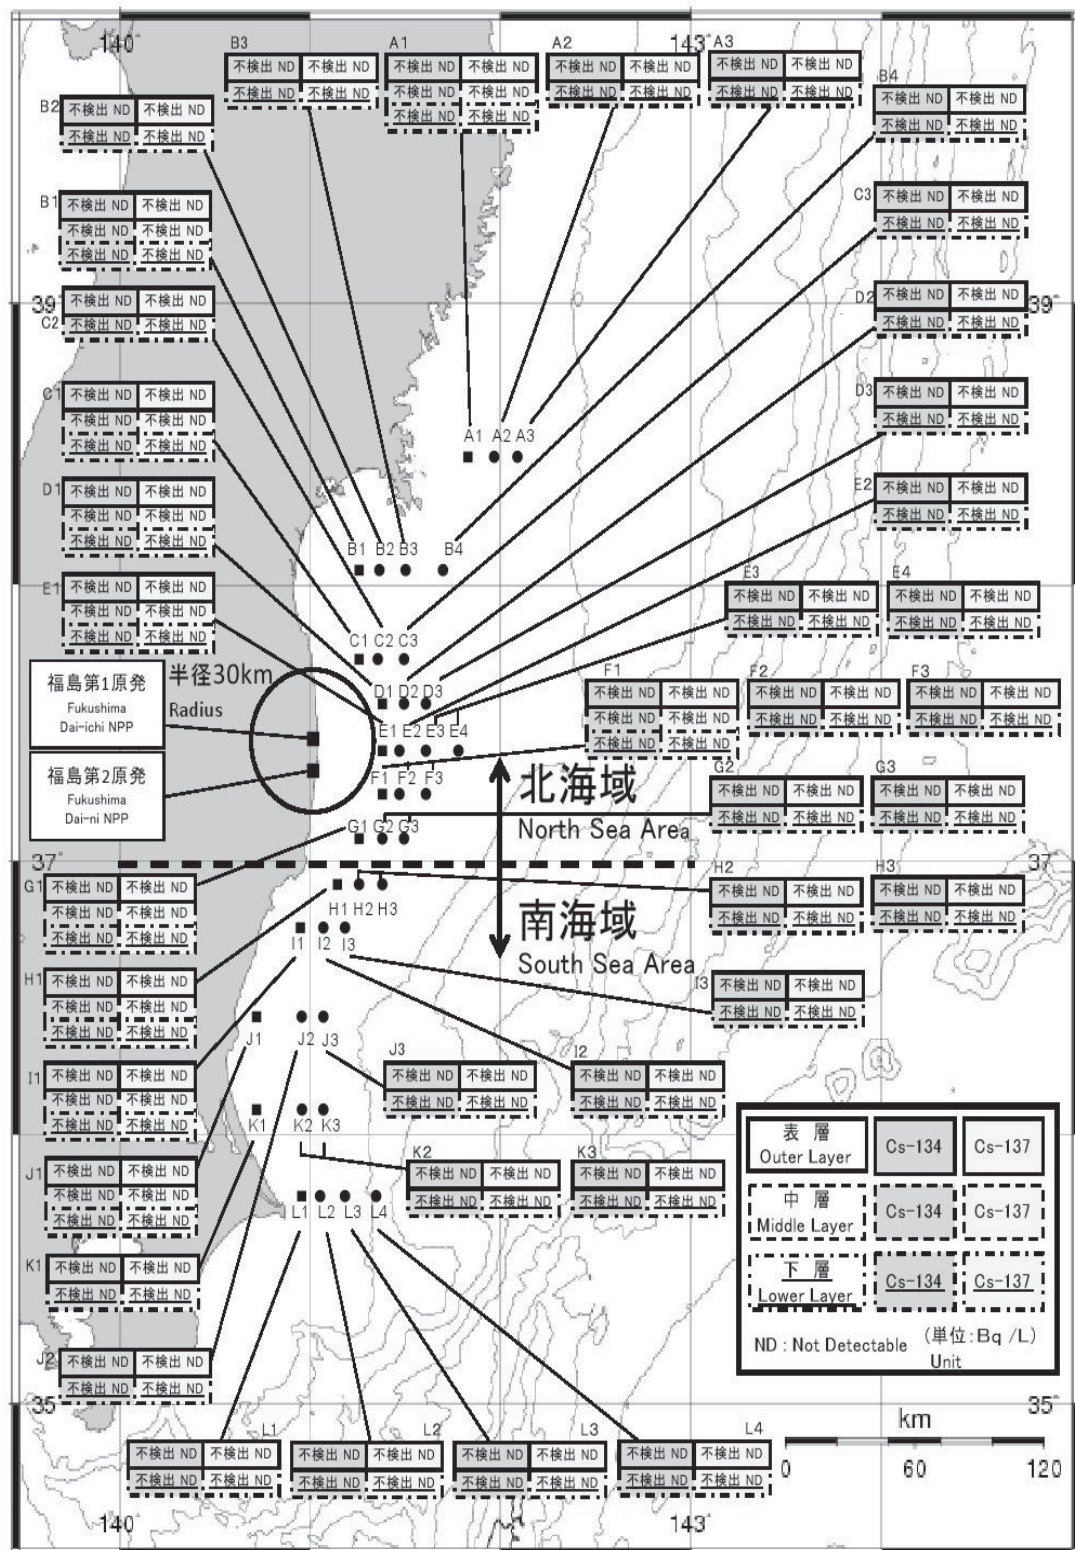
140° 143°

B3
| 不検出 ND | 不検出 ND |
|---|---|
| 不検出 ND | 不検出 ND |

A1
| 不検出 ND | 不検出 ND |
|---|---|
| 不検出 ND | 不検出 ND |
| 不検出 ND | 不検出 ND |

A2
| 不検出 ND | 不検出 ND |
|---|---|
| 不検出 ND | 不検出 ND |

A3
| 不検出 ND | 不検出 ND |
|---|---|
| 不検出 ND | 不検出 ND |

B2
| 不検出 ND | 不検出 ND |
|---|---|
| 不検出 ND | 不検出 ND |

B4
| 不検出 ND | 不検出 ND |
|---|---|
| 不検出 ND | 不検出 ND |

B1
| 不検出 ND | 不検出 ND |
|---|---|
| 不検出 ND | 不検出 ND |
| 不検出 ND | 不検出 ND |

C3
| 不検出 ND | 不検出 ND |
|---|---|
| 不検出 ND | 不検出 ND |

39° 39°

C2
| 不検出 ND | 不検出 ND |
|---|---|
| 不検出 ND | 不検出 ND |

D2
| 不検出 ND | 不検出 ND |
|---|---|
| 不検出 ND | 不検出 ND |

C1
| 不検出 ND | 不検出 ND |
|---|---|
| 不検出 ND | 不検出 ND |
| 不検出 ND | 不検出 ND |

D3
| 不検出 ND | 不検出 ND |
|---|---|
| 不検出 ND | 不検出 ND |

A1 A2 A3

D1
| 不検出 ND | 不検出 ND |
|---|---|
| 不検出 ND | 不検出 ND |
| 不検出 ND | 不検出 ND |

E2
| 不検出 ND | 不検出 ND |
|---|---|
| 不検出 ND | 不検出 ND |

B1 B2 B3 B4

E3
| 不検出 ND | 不検出 ND |
|---|---|
| 不検出 ND | 不検出 ND |

E4
| 不検出 ND | 不検出 ND |
|---|---|
| 不検出 ND | 不検出 ND |

E1
| 不検出 ND | 不検出 ND |
|---|---|
| 不検出 ND | 不検出 ND |
| 不検出 ND | 不検出 ND |

C1 C2 C3

福島第1原発
Fukushima Dai-ichi NPP

半径30km
Radius

D1 D2 D3
E1 E2 E3 E4

F1
| 不検出 ND | 不検出 ND |
|---|---|
| 不検出 ND | 不検出 ND |
| 不検出 ND | 不検出 ND |

F2
| 不検出 ND | 不検出 ND |
|---|---|
| 不検出 ND | 不検出 ND |

F3
| 不検出 ND | 不検出 ND |
|---|---|
| 不検出 ND | 不検出 ND |

福島第2原発
Fukushima Dai-ni NPP

F1 F2 F3

北海域
North Sea Area

G2
| 不検出 ND | 不検出 ND |
|---|---|
| 不検出 ND | 不検出 ND |

G3
| 不検出 ND | 不検出 ND |
|---|---|
| 不検出 ND | 不検出 ND |

G1 G2 G3

37° 37°

G1
| 不検出 ND | 不検出 ND |
|---|---|
| 不検出 ND | 不検出 ND |
| 不検出 ND | 不検出 ND |

H2
| 不検出 ND | 不検出 ND |
|---|---|
| 不検出 ND | 不検出 ND |

H3
| 不検出 ND | 不検出 ND |
|---|---|
| 不検出 ND | 不検出 ND |

H1 H2 H3

南海域
South Sea Area

I1 I2 I3

H1
| 不検出 ND | 不検出 ND |
|---|---|
| 不検出 ND | 不検出 ND |
| 不検出 ND | 不検出 ND |

I3
| 不検出 ND | 不検出 ND |
|---|---|
| 不検出 ND | 不検出 ND |

J1 J2 J3

J3
| 不検出 ND | 不検出 ND |
|---|---|
| 不検出 ND | 不検出 ND |

I2
| 不検出 ND | 不検出 ND |
|---|---|
| 不検出 ND | 不検出 ND |

I1
| 不検出 ND | 不検出 ND |
|---|---|
| 不検出 ND | 不検出 ND |
| 不検出 ND | 不検出 ND |

K1 K2 K3

| 表層 Outer Layer | Cs-134 | Cs-137 |
|---|---|---|
| 中層 Middle Layer | Cs-134 | Cs-137 |
| 下層 Lower Layer | Cs-134 | Cs-137 |

ND : Not Detectable (単位:Bq /L) Unit

J1
| 不検出 ND | 不検出 ND |
|---|---|
| 不検出 ND | 不検出 ND |
| 不検出 ND | 不検出 ND |

K2
| 不検出 ND | 不検出 ND |
|---|---|
| 不検出 ND | 不検出 ND |

K3
| 不検出 ND | 不検出 ND |
|---|---|
| 不検出 ND | 不検出 ND |

L1 L2 L3 L4

K1
| 不検出 ND | 不検出 ND |
|---|---|
| 不検出 ND | 不検出 ND |

J2
| 不検出 ND | 不検出 ND |
|---|---|
| 不検出 ND | 不検出 ND |

35° 35°

km
0 60 120

L1
| 不検出 ND | 不検出 ND |
|---|---|
| 不検出 ND | 不検出 ND |

L2
| 不検出 ND | 不検出 ND |
|---|---|
| 不検出 ND | 不検出 ND |

L3
| 不検出 ND | 不検出 ND |
|---|---|
| 不検出 ND | 不検出 ND |

L4
| 不検出 ND | 不検出 ND |
|---|---|
| 不検出 ND | 不検出 ND |

140° 143°